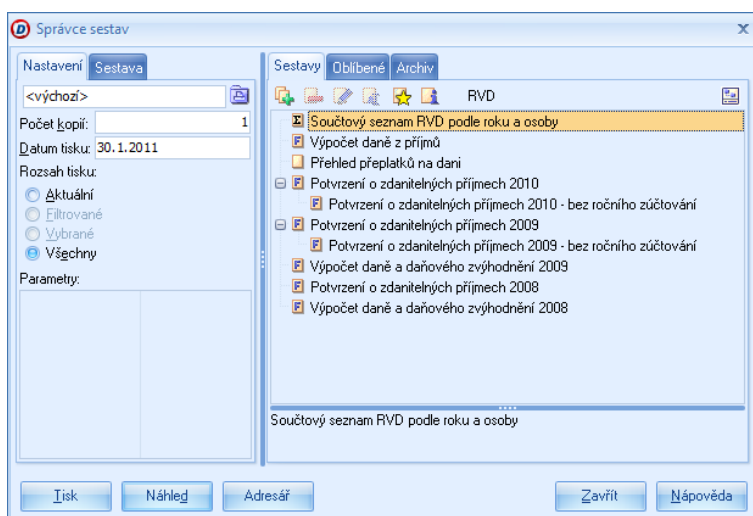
Správce sestav

Nastavení | Sestava

<výchozí>

Počet kopií: 1

Datum tisku: 30.1.2011

Rozsah tisku:

Aktuální

Filtrované

Vybrané

Všechny

Parametry:

Sestavy | Oblíbené | Archiv

RVD

Součtový seznam RVD podle roku a osoby

Výpočet daně z příjmů

Přehled přeplatků na dani

Potvrzení o zdanitelných příjmech 2010

Potvrzení o zdanitelných příjmech 2010 - bez ročního zúčtování

Potvrzení o zdanitelných příjmech 2009

Potvrzení o zdanitelných příjmech 2009 - bez ročního zúčtování

Výpočet daně a daňového zvýhodnění 2009

Potvrzení o zdanitelných příjmech 2008

Výpočet daně a daňového zvýhodnění 2008

Součtový seznam RVD podle roku a osoby

Tisk | Náhled | Adresář | Zavřít | Nápověda